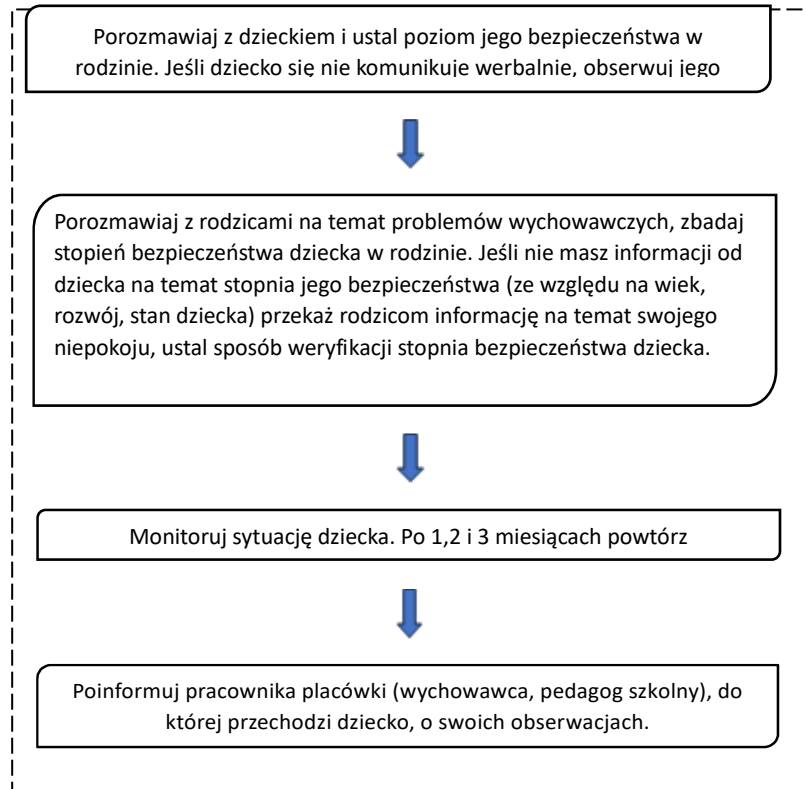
Porozmawiaj z dzieckiem i ustal poziom jego bezpieczeństwa w rodzinie. Jeśli dziecko się nie komunikuje werbalnie, obserwuj jego

Porozmawiaj z rodzicami na temat problemów wychowawczych, zbadaj stopień bezpieczeństwa dziecka w rodzinie. Jeśli nie masz informacji od dziecka na temat stopnia jego bezpieczeństwa (ze względu na wiek, rozwój, stan dziecka) przekaż rodzicom informację na temat swojego niepokoju, ustal sposób weryfikacji stopnia bezpieczeństwa dziecka.

Monitoruj sytuację dziecka. Po 1,2 i 3 miesiącach powtórz

Poinformuj pracownika placówki (wychowawca, pedagog szkolny), do której przechodzi dziecko, o swoich obserwacjach.